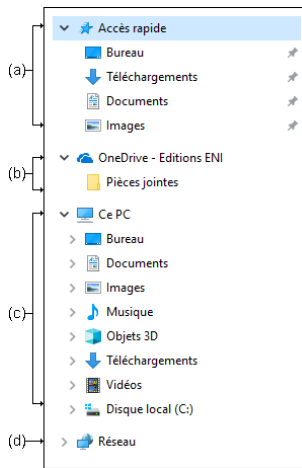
(a)
Accès rapide
Bureau
Téléchargements
Documents
Images

(b)
OneDrive - Editions ENI
Pièces jointes

(c)
Ce PC
Bureau
Documents
Images
Musique
Objets 3D
Téléchargements
Vidéos
Disque local (C:)

(d)
Réseau